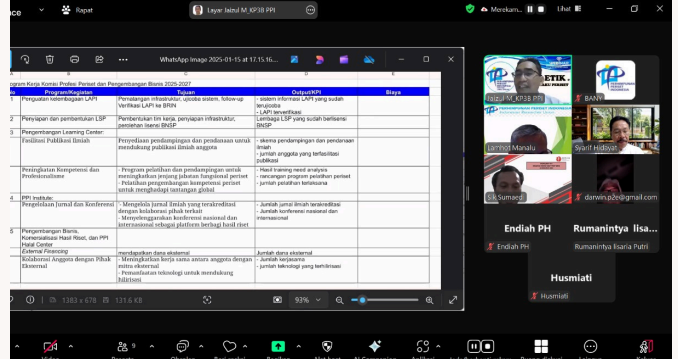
ace

Rapat

Layar Jaizul M_KP38 PPI

Merekam...

Lihat

WhatsApp Image 2025-01-15 at 17.15.16...

ogram Kerja Komisi Profesi Periset dan Pengembangan Bisnis 2025-2027

| o | Program/Kegiatan | Tujuan | Output/KPI | Biaya |
|---|---|---|---|---|
| 1 | Penguatan kelembagaan LAPI | Pemetaan infrastruktur, uji coba sistem, follow-up Verifikasi LAPI ke BRIN | - sistem informasi LAPI yang sudah teruji coba - LAPI terverifikasi | |
| 2 | Penyiapan dan pembentukan LSP | Pembentukan tim kerja, penyiapan infrastruktur, perolehan lisensi BNSP | Lembaga LSP yang sudah berlisensi BNSP | |
| 3 | Pengembangan Learning Center: | | | |
| | Fasilitasi Publikasi Ilmiah | Penyediaan pendampingan dan pendanaan untuk mendukung publikasi ilmiah anggota | - skema pendampingan dan pendanaan ilmiah - jumlah anggota yang terfasilitasi publikasi | |
| | Peningkatan Kompetensi dan Profesionalisme | - Program pelatihan dan pendampingan untuk meningkatkan jenjang jabatan fungsional periset - Pelatihan pengembangan kompetensi periset untuk menghadapi tantangan global | - Hasil training need analysis - rancangan program pelatihan periset - jumlah pelatihan terlaksana | |
| 4 | PPI Institute: | | | |
| | Pengelolaan Jurnal dan Konferensi | - Mengelola jurnal ilmiah yang terakreditasi dengan kolaborasi pihak terkait - Menyelenggarakan konferensi nasional dan internasional sebagai platform berbagi hasil riset | - Jumlah jurnal ilmiah terakreditasi - Jumlah konferensi nasional dan internasional | |
| 5 | Pengembangan Bisnis, Komersialisasi Hasil Riset, dan PPI Halal Center | | | |
| | External Financing | mendapatkan dana eksternal | Jumlah dana eksternal | |
| | Kolaborasi Anggota dengan Pihak Eksternal | - Meningkatkan kerja sama antara anggota dengan mitra eksternal - Pemanfaatan teknologi untuk mendukung bilateral | - Jumlah kerjasama - jumlah teknologi yang terhilirisasi | |

1383 x 678    131.6 KB    93%

Jaizul M_KP38 PPI
BANY
Lamhot Manalu
Syarif Hidayat
Sri Sumaedi
darwin.p2e@gmail.com
Endiah PH
Endiah PH
Rumanintya lisa...
Rumanintya lisaria Putri
Husmiati
Husmiati